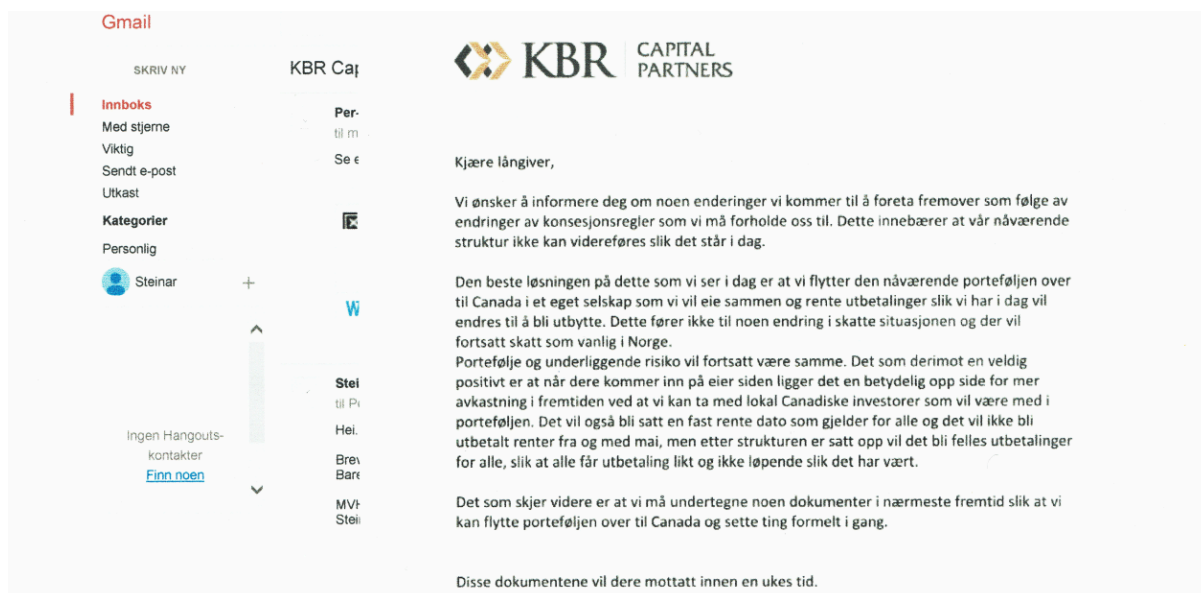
Gmail

SKRIV NY

Innboks
Med stjerne
Viktig
Sendt e-post
Utkast
Kategorier
Personlig
Steinar

Ingen Hangouts-kontakter
Finn noen

KBR Cap

Per-
til m
Se e

W

Stei
til P
Hei.
Brev
Bare
MVH
Stei

KBR CAPITAL PARTNERS

Kjære långiver,

Vi ønsker å informere deg om noen enderinger vi kommer til å foreta fremover som følge av endringer av konsesjonsregler som vi må forholde oss til. Dette innebærer at vår nåværende struktur ikke kan videreføres slik det står i dag.

Den beste løsningen på dette som vi ser i dag er at vi flytter den nåværende porteføljen over til Canada i et eget selskap som vi vil eie sammen og rente utbetalinger slik vi har i dag vil endres til å bli utbytte. Dette fører ikke til noen endring i skatte situasjonen og der vil fortsatt skatt som vanlig i Norge.
Portefølje og underliggende risiko vil fortsatt være samme. Det som derimot en veldig positivt er at når dere kommer inn på eier siden ligger det en betydelig opp side for mer avkastning i fremtiden ved at vi kan ta med lokal Canadiske investorer som vil være med i porteføljen. Det vil også bli satt en fast rente dato som gjelder for alle og det vil ikke bli utbetalt renter fra og med mai, men etter strukturen er satt opp vil det bli felles utbetalinger for alle, slik at alle får utbetaling likt og ikke løpende slik det har vært.

Det som skjer videre er at vi må undertegne noen dokumenter i nærmeste fremtid slik at vi kan flytte porteføljen over til Canada og sette ting formelt i gang.

Disse dokumentene vil dere mottatt innen en ukes tid.